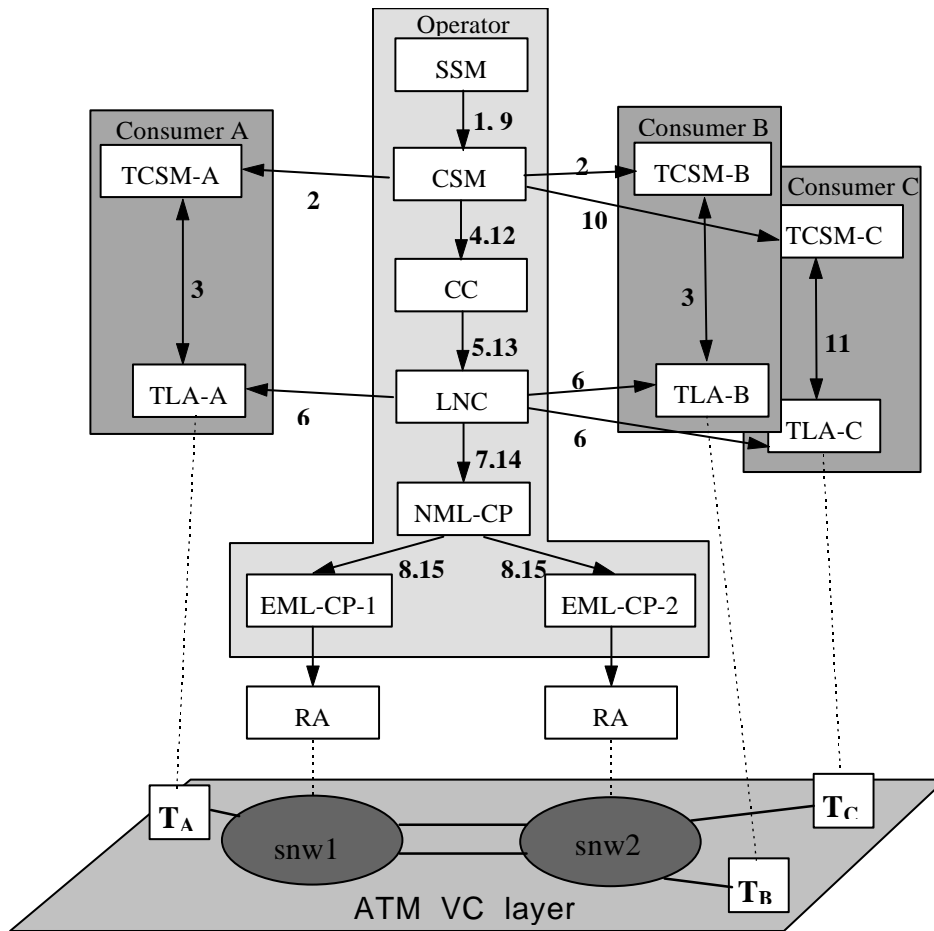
Operator

SSM

1. 9

Consumer A

TCSM-A

2

CSM

2

Consumer B

TCSM-B

Consumer C

10

TCSM-C

4.12

3

CC

3

11

5.13

TLA-A

6

LNC

6

TLA-B

TLA-C

6

7.14

NML-CP

8.15

8.15

EML-CP-1

EML-CP-2

RA

RA

$T_A$

snw1

snw2

$T_C$

$T_B$

ATM VC layer